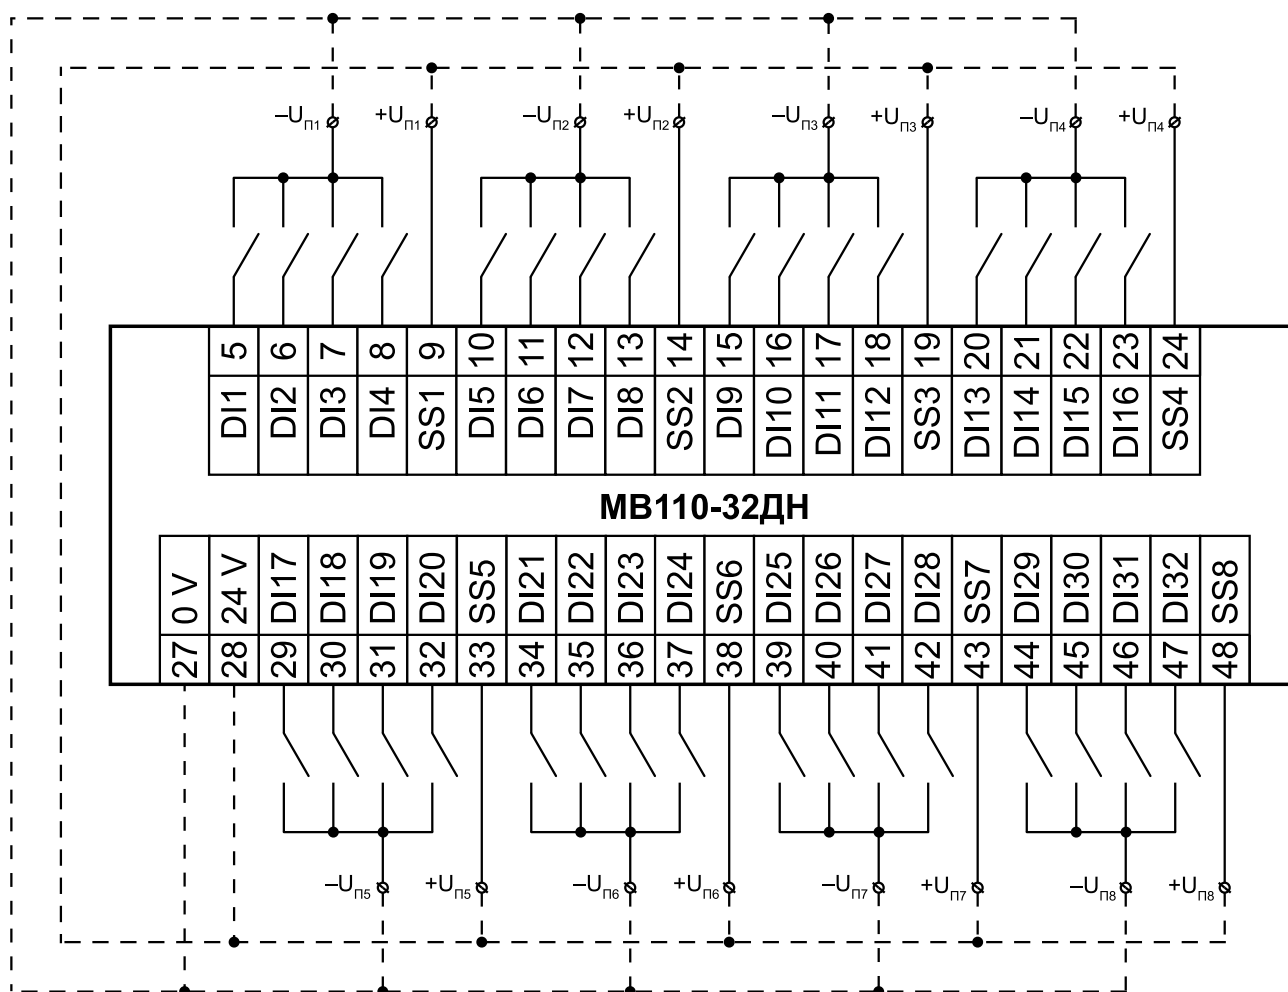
$-U_{П1}$ $+U_{П1}$ $-U_{П2}$ $+U_{П2}$ $-U_{П3}$ $+U_{П3}$ $-U_{П4}$ $+U_{П4}$

| 5 | 6 | 7 | 8 | 9 | 10 | 11 | 12 | 13 | 14 | 15 | 16 | 17 | 18 | 19 | 20 | 21 | 22 | 23 | 24 |
|---|---|---|---|---|---|---|---|---|---|---|---|---|---|---|---|---|---|---|---|
| DI1 | DI2 | DI3 | DI4 | SS1 | DI5 | DI6 | DI7 | DI8 | SS2 | DI9 | DI10 | DI11 | DI12 | SS3 | DI13 | DI14 | DI15 | DI16 | SS4 |

МВ110-32ДН

| 0 V | 24 V | DI17 | DI18 | DI19 | DI20 | SS5 | DI21 | DI22 | DI23 | DI24 | SS6 | DI25 | DI26 | DI27 | DI28 | SS7 | DI29 | DI30 | DI31 | DI32 | SS8 |
|---|---|---|---|---|---|---|---|---|---|---|---|---|---|---|---|---|---|---|---|---|---|
| 27 | 28 | 29 | 30 | 31 | 32 | 33 | 34 | 35 | 36 | 37 | 38 | 39 | 40 | 41 | 42 | 43 | 44 | 45 | 46 | 47 | 48 |

$-U_{П5}$ $+U_{П5}$ $-U_{П6}$ $+U_{П6}$ $-U_{П7}$ $+U_{П7}$ $-U_{П8}$ $+U_{П8}$